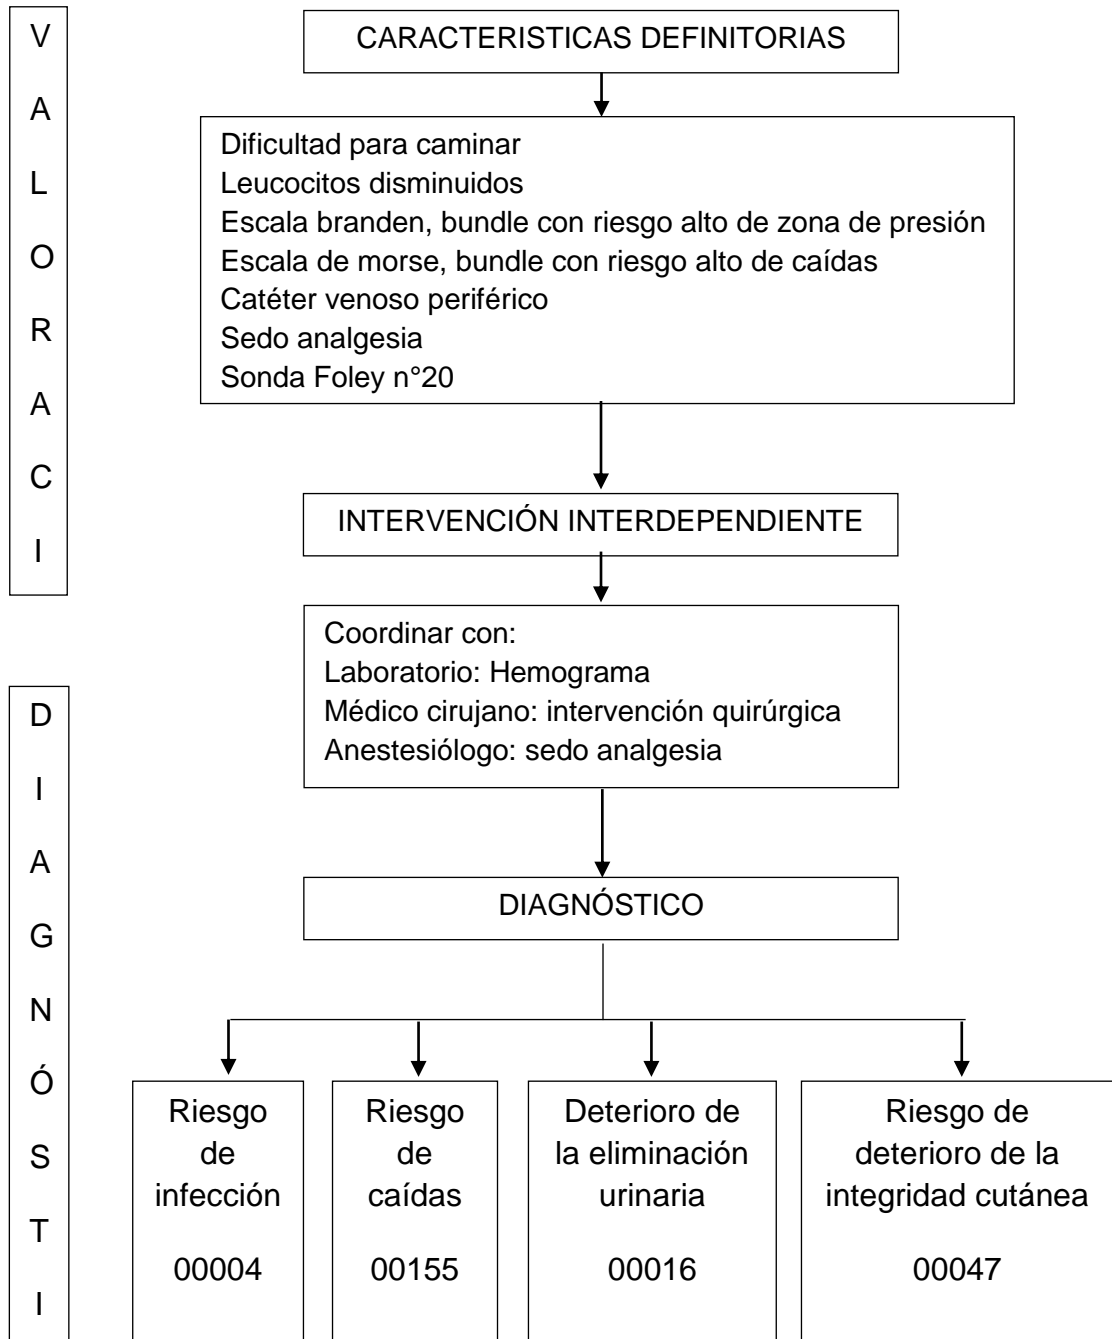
V
A
L
O
R
A
C
I

CARACTERISTICAS DEFINITORIAS

Dificultad para caminar
Leucocitos disminuidos
Escala branden, bundle con riesgo alto de zona de presión
Escala de morse, bundle con riesgo alto de caídas
Catéter venoso periférico
Sedo analgesia
Sonda Foley n°20

INTERVENCIÓN INTERDEPENDIENTE

Coordinar con:
Laboratorio: Hemograma
Médico cirujano: intervención quirúrgica
Anestesiólogo: sedo analgesia

D
I
A
G
N
Ó
S
T
I

DIAGNÓSTICO

Riesgo de infección
00004

Riesgo de caídas
00155

Deterioro de la eliminación urinaria
00016

Riesgo de deterioro de la integridad cutánea
00047